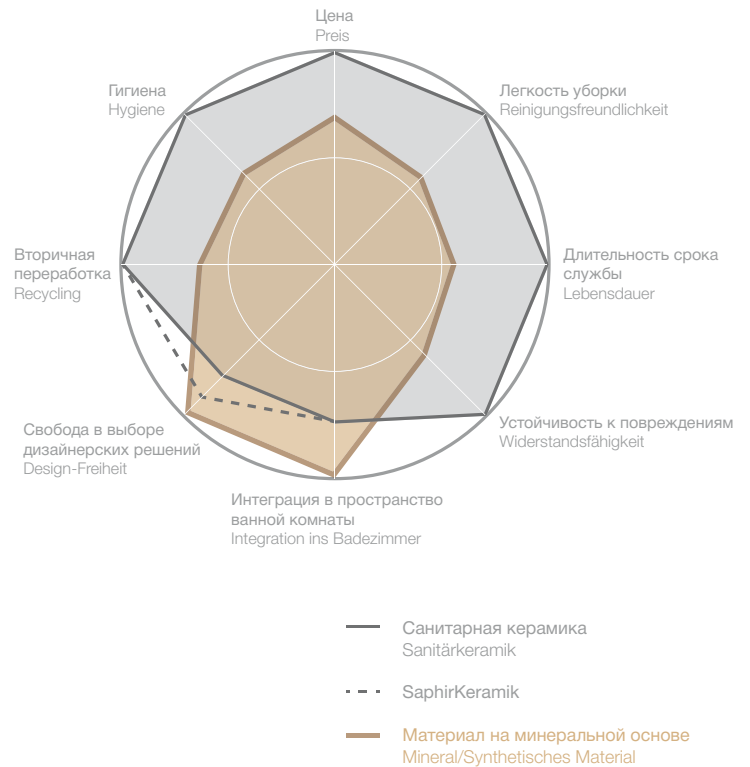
Цена
Preis

Легкость уборки
Reinigungsfreundlichkeit

Длительность срока службы
Lebensdauer

Устойчивость к повреждениям
Widerstandsfähigkeit

Интеграция в пространство ванной комнаты
Integration ins Badezimmer

Свобода в выборе дизайнерских решений
Design-Freiheit

Вторичная переработка
Recycling

Гигиена
Hygiene

Санитарная керамика
Sanitärkeramik

SaphirKeramik

Материал на минеральной основе
Mineral/Synthetisches Material